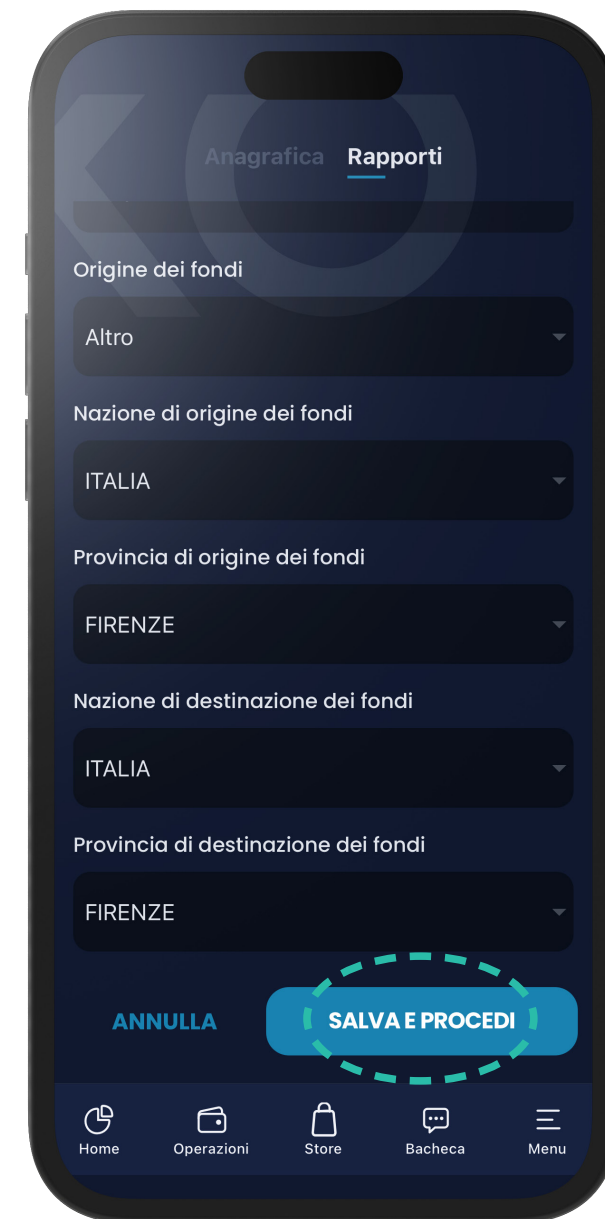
Anagrafica Rapporti

Origine dei fondi

Altro

Nazione di origine dei fondi

ITALIA

Provincia di origine dei fondi

FIRENZE

Nazione di destinazione dei fondi

ITALIA

Provincia di destinazione dei fondi

FIRENZE

ANNULLA

SALVA E PROCEDI

Home
Operazioni
Store
Bacheca
Menu